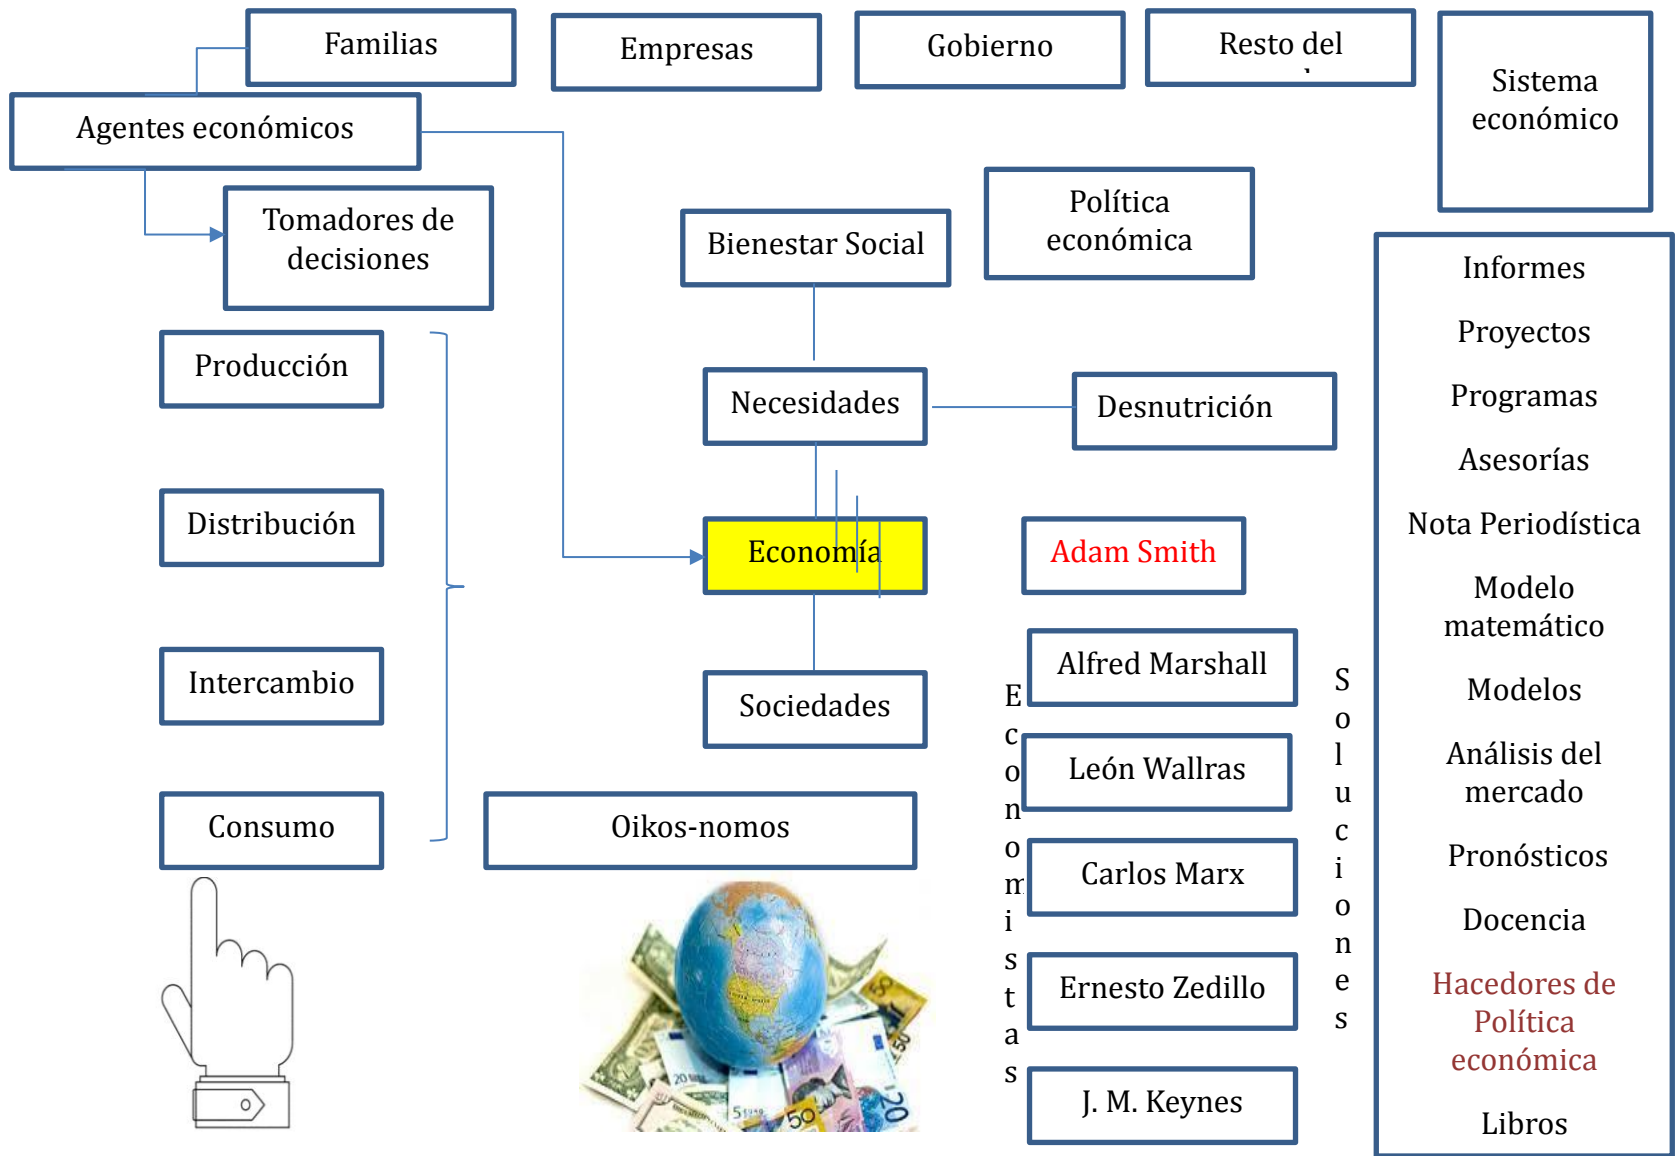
Familias

Empresas

Gobierno

Resto del

Sistema económico

Agentes económicos

Tomadores de decisiones

Bienestar Social

Política económica

Informes

Proyectos

Programas

Asesorías

Nota Periodística

Modelo matemático

Modelos

Análisis del mercado

Pronósticos

Docencia

Hacedores de Política económica

Libros

Producción

Distribución

Intercambio

Consumo

Necesidades

Desnutrición

Economía

Adam Smith

Sociedades

Economistas

Alfred Marshall

León Wallras

Carlos Marx

Ernesto Zedillo

J. M. Keynes

Soluciones

Oikos-nomos